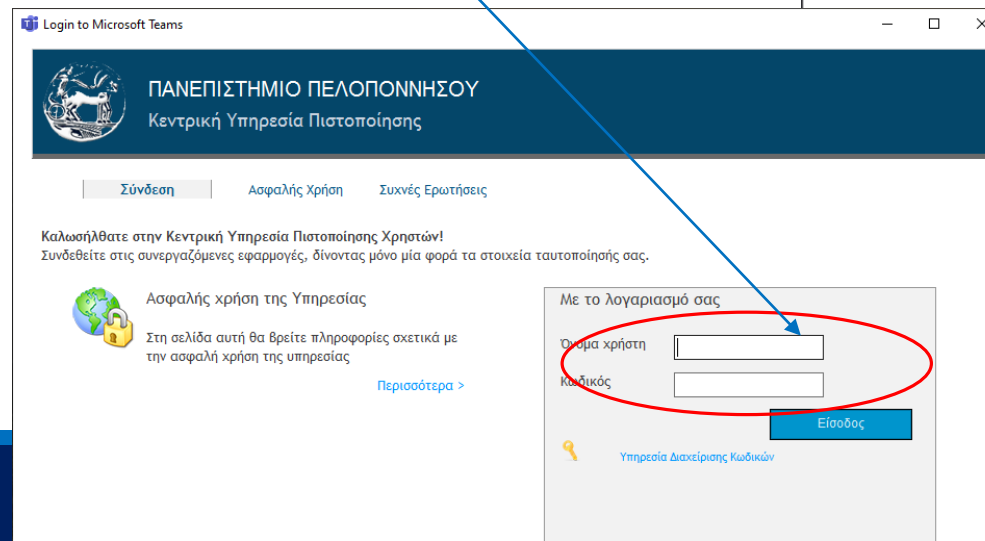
Login to Microsoft Teams

ΠΑΝΕΠΙΣΤΗΜΙΟ ΠΕΛΟΠΟΝΝΗΣΟΥ
Κεντρική Υπηρεσία Πιστοποίησης

Σύνδεση Ασφαλής Χρήση Συχνές Ερωτήσεις

Καλωσήλθατε στην Κεντρική Υπηρεσία Πιστοποίησης Χρηστών!
Συνδεθείτε στις συνεργαζόμενες εφαρμογές, δίνοντας μόνο μία φορά τα στοιχεία ταυτοποίησής σας.

Ασφαλής χρήση της Υπηρεσίας

Στη σελίδα αυτή θα βρείτε πληροφορίες σχετικά με την ασφαλή χρήση της υπηρεσίας

Περισσότερα >

Με το λογαριασμό σας

Όνομα χρήστη

Κωδικός

Είσοδος

Υπηρεσία Διαχείρισης Κωδικών